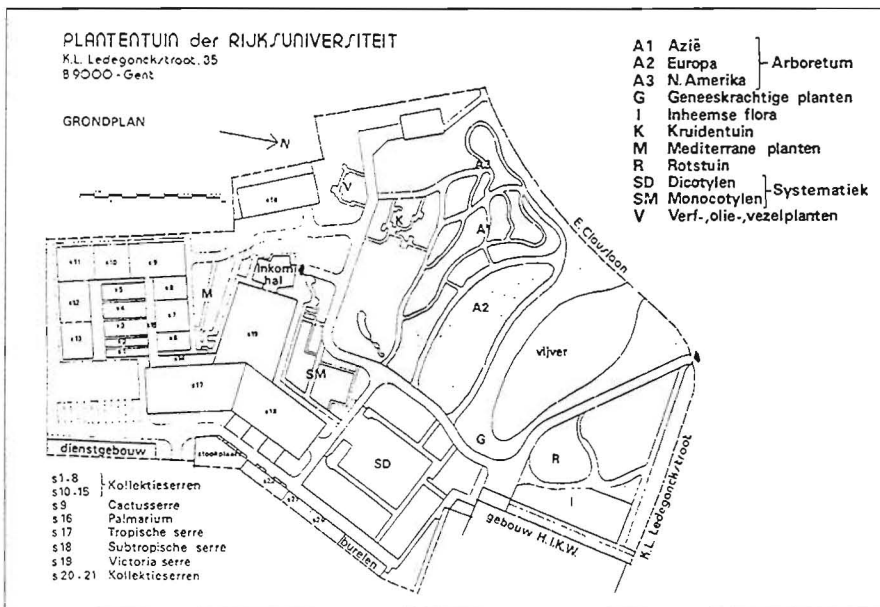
PLANTENTUIN der RIJKSUNIVERSITEIT
K.L. Ledegonckstraat, 35
B 9000 - Gent

GRONDPLAN

N

A1 Azië
A2 Europa
A3 N. Amerika
Arboretum
G Geneeskrachtige planten
I Inheemse flora
K Kruidentuin
M Mediterrane planten
R Rotstuin
SD Dicotylen
SM Monocotylen
Systematiek
V Verf-, olie-, vezelplanten

s14
s11 s10 s9
s12 s5 s6
s4 s7
s13 s3 s8
s2
s1
M
Inkomhal
s19
s17
s18
SM
V
K
A3
A1
A2
E. Clauslaan
vijver
SD
G
R
I
dienstgebouw
stookplaats
s20
s21
burelen
gebouw H.I.K.W.
K.L. Ledegonckstraat

s1-8
s10-15 Kollektieserren
s9 Cactusserre
s16 Palmarium
s17 Tropische serre
s18 Subtropische serre
s19 Victoria serre
s20-21 Kollektieserren